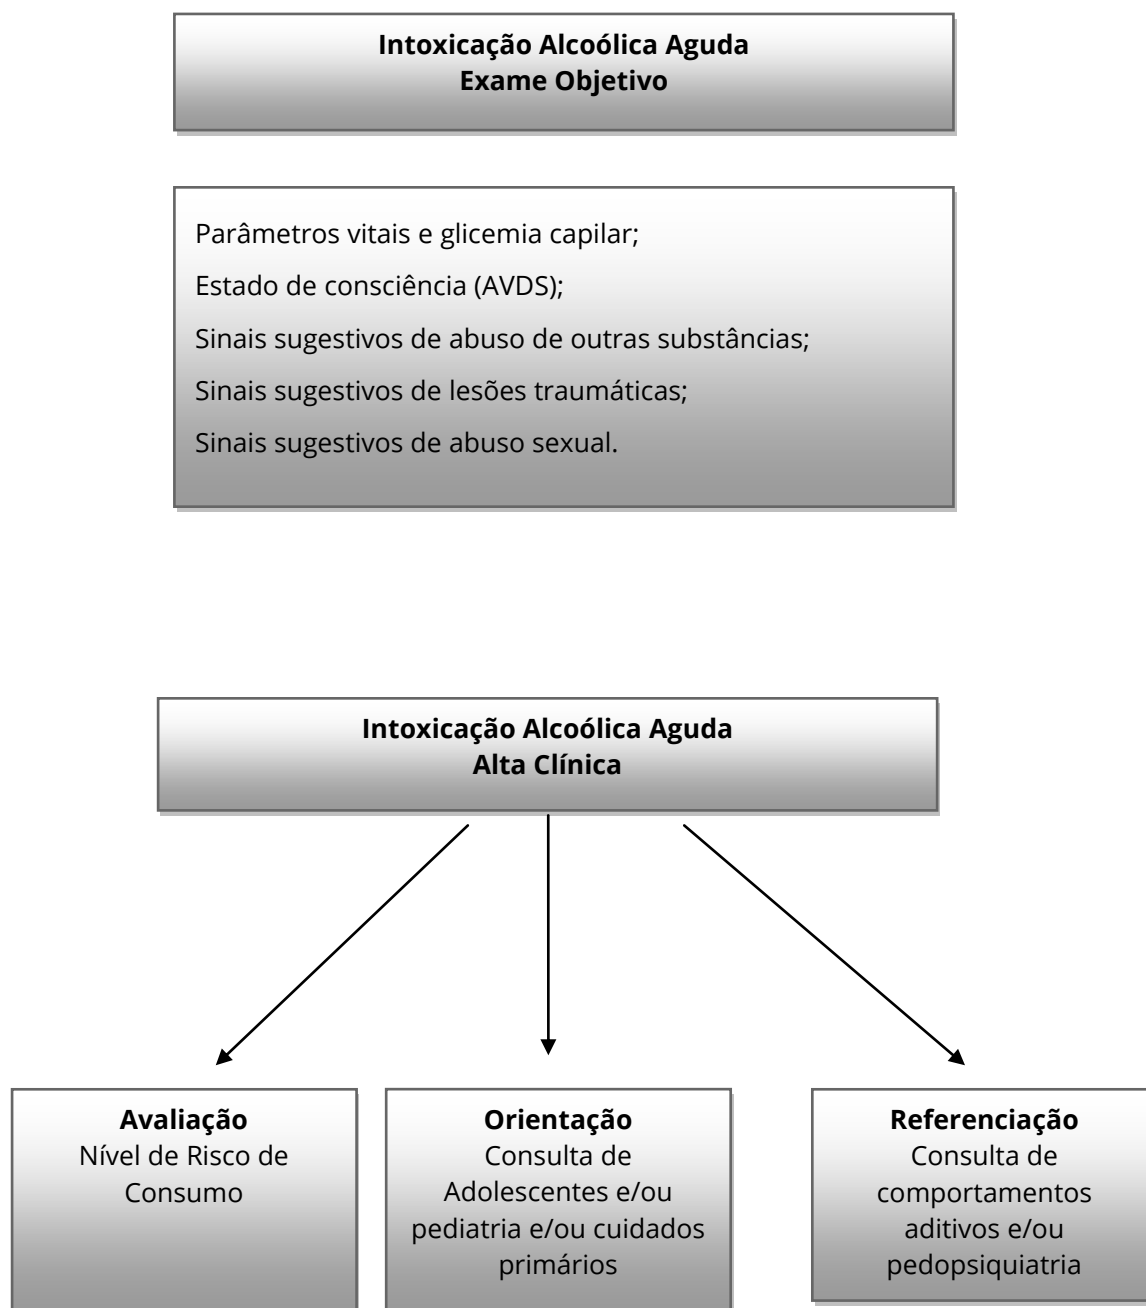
**Intoxicação Alcoólica Aguda**
**Exame Objetivo**

Parâmetros vitais e glicemia capilar;

Estado de consciência (AVDS);

Sinais sugestivos de abuso de outras substâncias;

Sinais sugestivos de lesões traumáticas;

Sinais sugestivos de abuso sexual.

**Intoxicação Alcoólica Aguda**
**Alta Clínica**

**Avaliação**
Nível de Risco de Consumo

**Orientação**
Consulta de Adolescentes e/ou pediatria e/ou cuidados primários

**Referenciação**
Consulta de comportamentos aditivos e/ou pedopsiquiatria